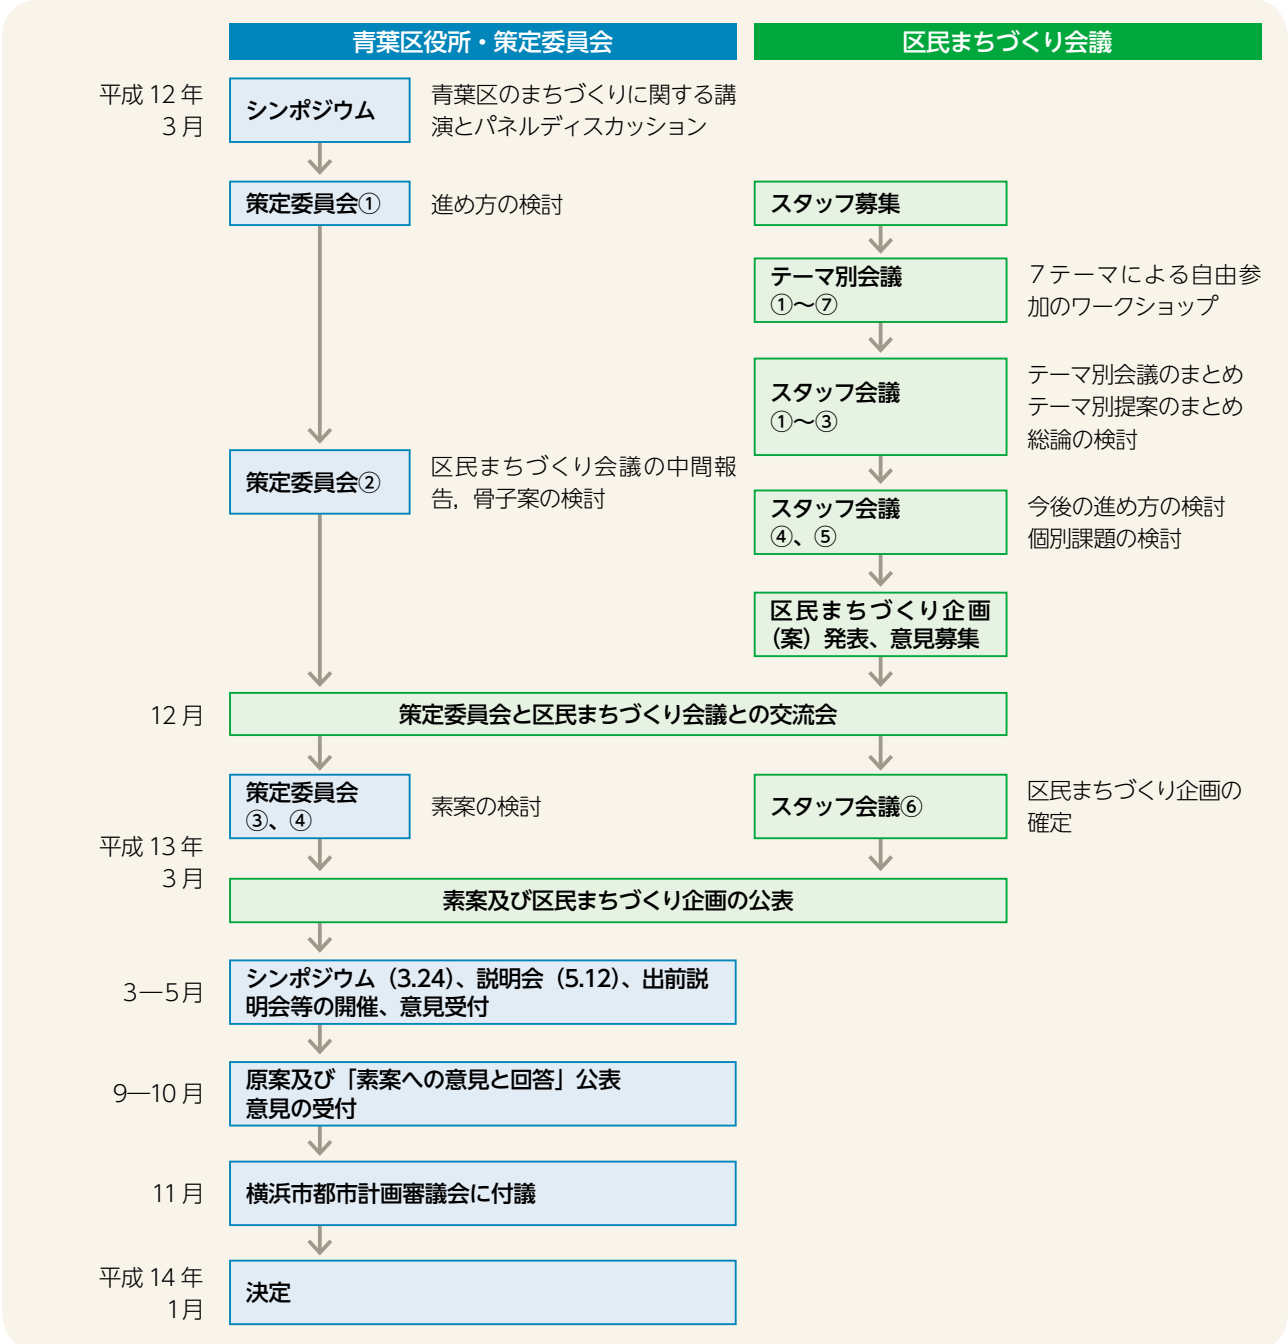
青葉区役所・策定委員会

区民まちづくり会議

平成 12 年 3 月

シンポジウム

青葉区のまちづくりに関する講演とパネルディスカッション

策定委員会①

進め方の検討

スタッフ募集

テーマ別会議 ①〜⑦

7テーマによる自由参加のワークショップ

スタッフ会議 ①〜③

テーマ別会議のまとめ
テーマ別提案のまとめ
総論の検討

策定委員会②

区民まちづくり会議の中間報告，骨子案の検討

スタッフ会議 ④、⑤

今後の進め方の検討
個別課題の検討

区民まちづくり企画（案）発表、意見募集

12 月

策定委員会と区民まちづくり会議との交流会

策定委員会 ③、④

素案の検討

スタッフ会議⑥

区民まちづくり企画の確定

平成 13 年 3 月

素案及び区民まちづくり企画の公表

3—5月

シンポジウム（3.24）、説明会（5.12）、出前説明会等の開催、意見受付

9—10 月

原案及び「素案への意見と回答」公表
意見の受付

11 月

横浜市都市計画審議会に付議

平成 14 年 1月

決定